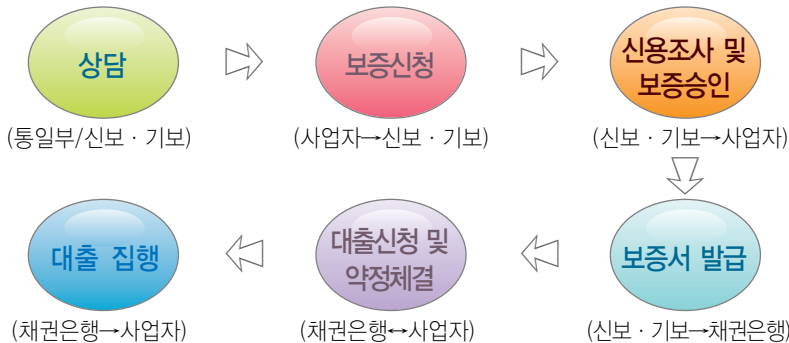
상담

(통일부/신보 · 기보)

보증신청

(사업자→신보 · 기보)

신용조사 및 보증승인

(신보 · 기보→사업자)

보증서 발급

(신보 · 기보→채권은행)

대출신청 및 약정체결

(채권은행↔사업자)

대출 집행

(채권은행→사업자)